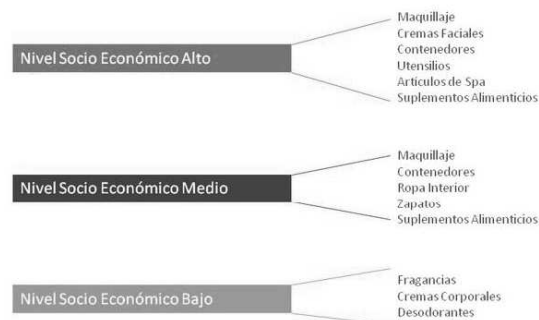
Nivel Socio Económico Alto

Maquillaje
Cremas Faciales
Contenedores
Utensilios
Articulos de Spa
Suplementos Alimenticios

Nivel Socio Económico Medio

Maquillaje
Contenedores
Ropa Interior
Zapatos
Suplementos Alimenticios

Nivel Socio Económico Bajo

Fragancias
Cremas Corporales
Desodorantes